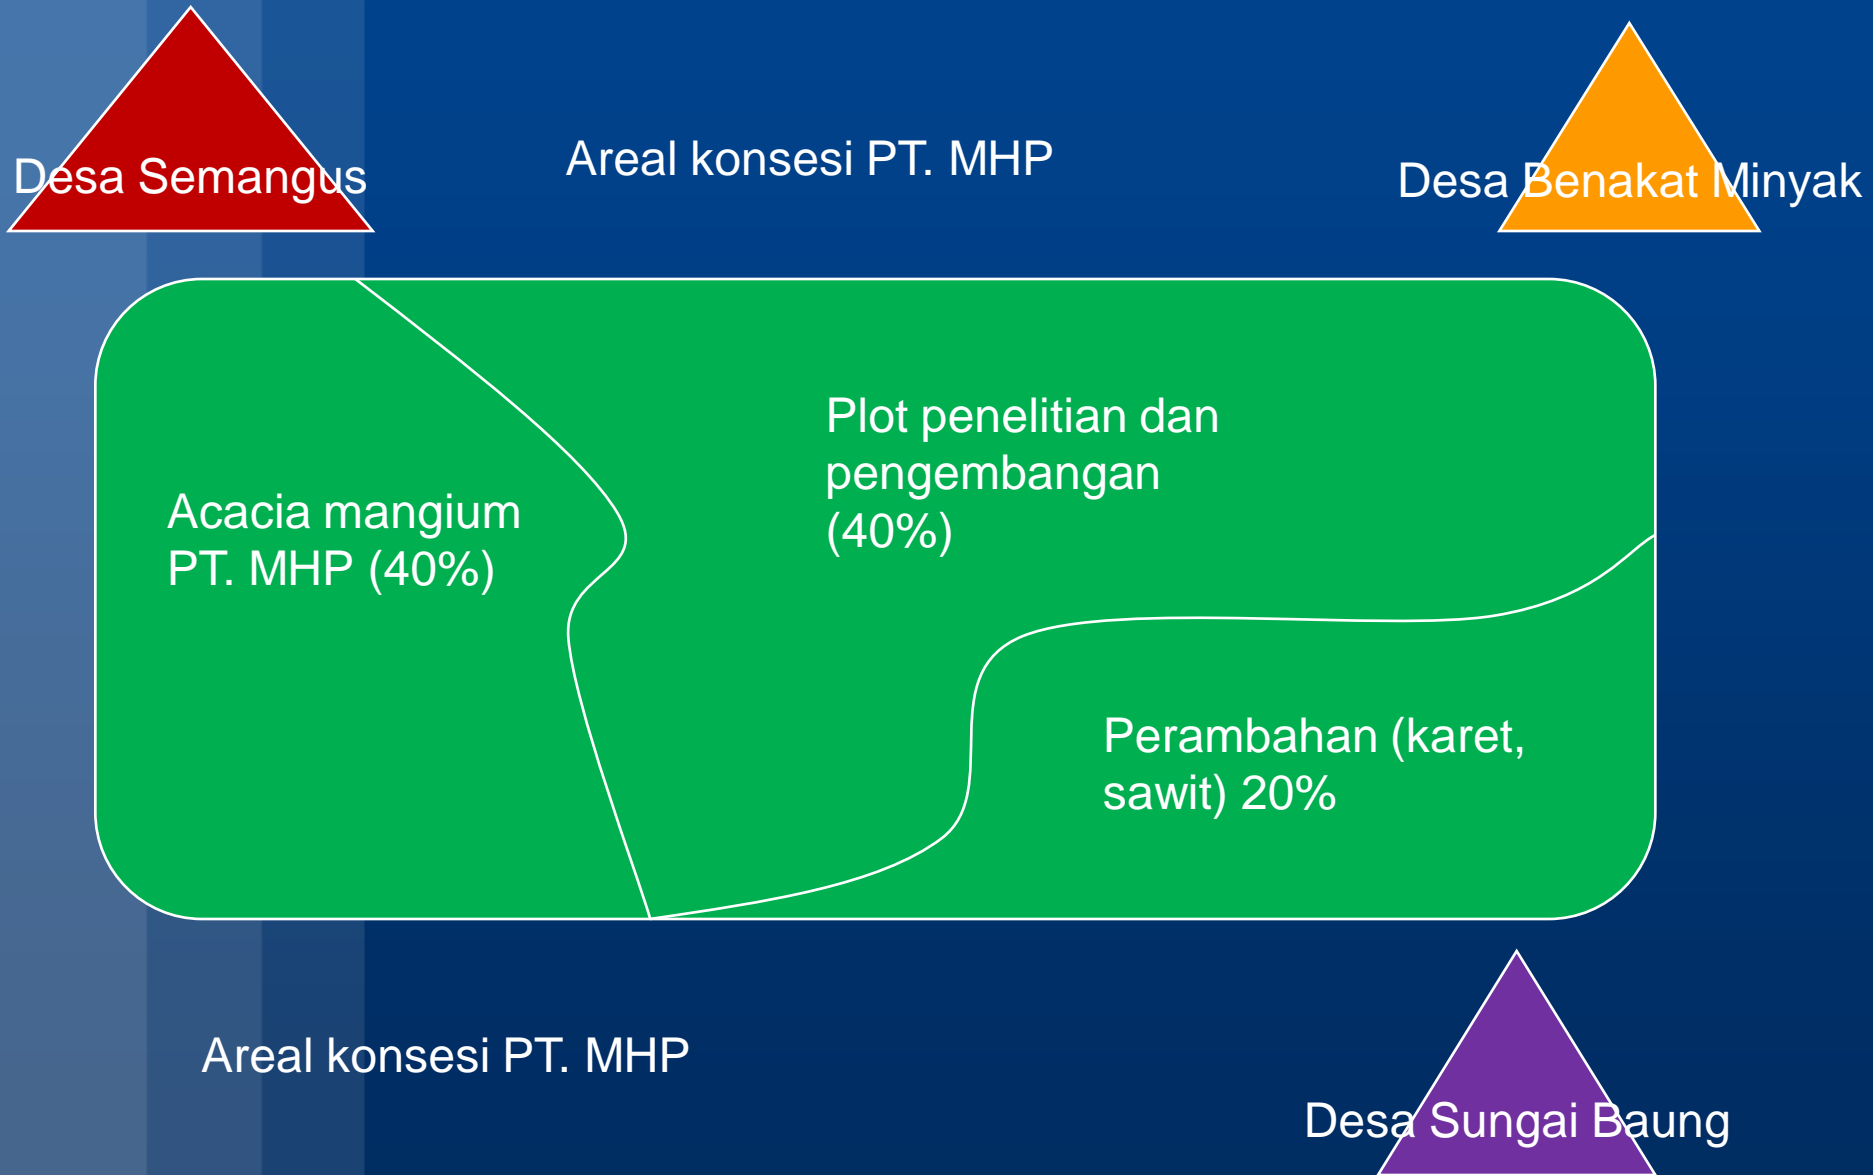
Desa Semangus

Areal konsesi PT. MHP

Desa Benakat Minyak

Acacia mangium PT. MHP (40%)

Plot penelitian dan pengembangan (40%)

Perambahan (karet, sawit) 20%

Areal konsesi PT. MHP

Desa Sungai Baung